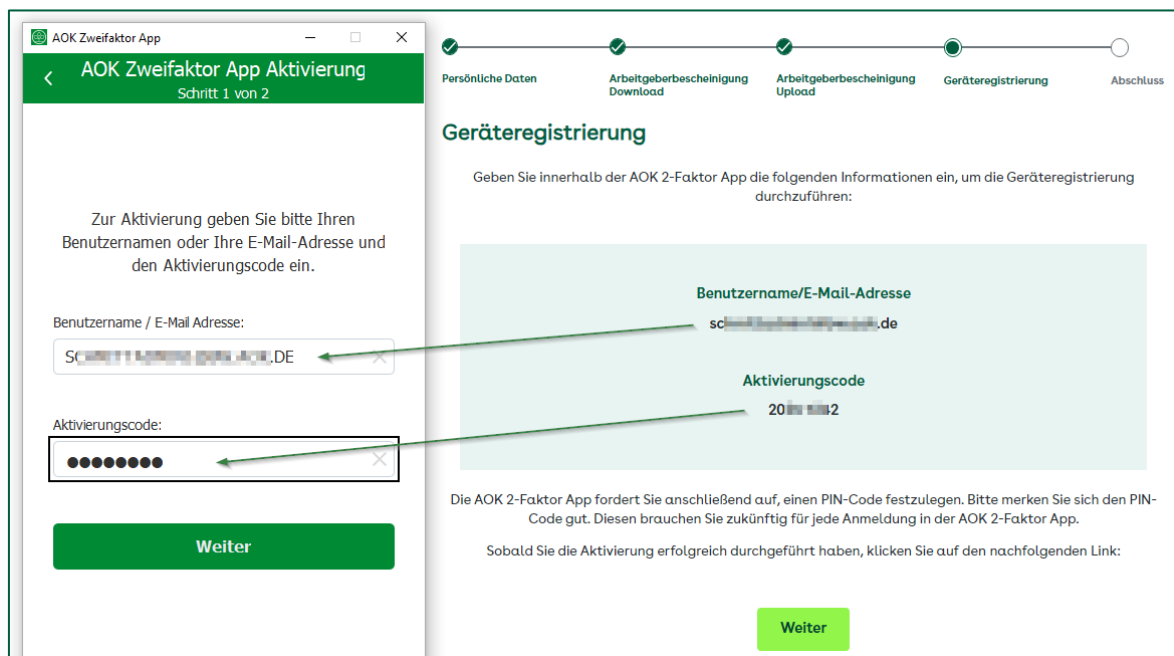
AOK Zweifaktor App

AOK Zweifaktor App Aktivierung
Schritt 1 von 2

Zur Aktivierung geben Sie bitte Ihren Benutzernamen oder Ihre E-Mail-Adresse und den Aktivierungscode ein.

Benutzername / E-Mail Adresse:

SC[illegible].DE

Aktivierungscode:

••••••••

Weiter

Persönliche Daten

Arbeitgeberbescheinigung Download

Arbeitgeberbescheinigung Upload

Geräteregistrierung

Abschluss

Geräteregistrierung

Geben Sie innerhalb der AOK 2-Faktor App die folgenden Informationen ein, um die Geräteregistrierung durchzuführen:

Benutzername/E-Mail-Adresse

sc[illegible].de

Aktivierungscode

20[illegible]2

Die AOK 2-Faktor App fordert Sie anschließend auf, einen PIN-Code festzulegen. Bitte merken Sie sich den PIN-Code gut. Diesen brauchen Sie zukünftig für jede Anmeldung in der AOK 2-Faktor App.

Sobald Sie die Aktivierung erfolgreich durchgeführt haben, klicken Sie auf den nachfolgenden Link:

Weiter